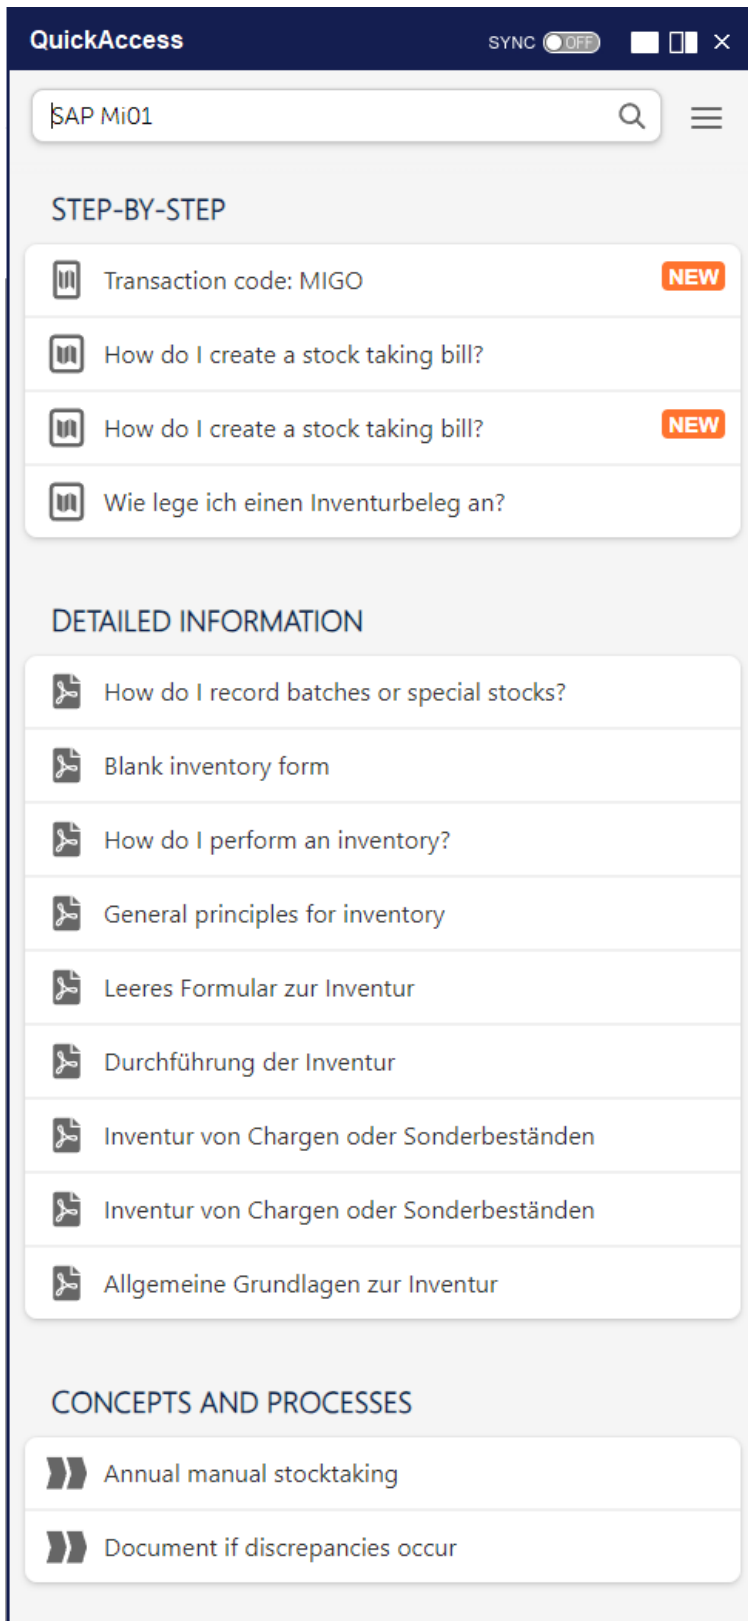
QuickAccess SYNC OFF ×

SAP Mi01

STEP-BY-STEP

Transaction code: MIGO NEW

How do I create a stock taking bill?

How do I create a stock taking bill? NEW

Wie lege ich einen Inventurbeleg an?

DETAILED INFORMATION

How do I record batches or special stocks?

Blank inventory form

How do I perform an inventory?

General principles for inventory

Leeres Formular zur Inventur

Durchführung der Inventur

Inventur von Chargen oder Sonderbeständen

Inventur von Chargen oder Sonderbeständen

Allgemeine Grundlagen zur Inventur

CONCEPTS AND PROCESSES

Annual manual stocktaking

Document if discrepancies occur